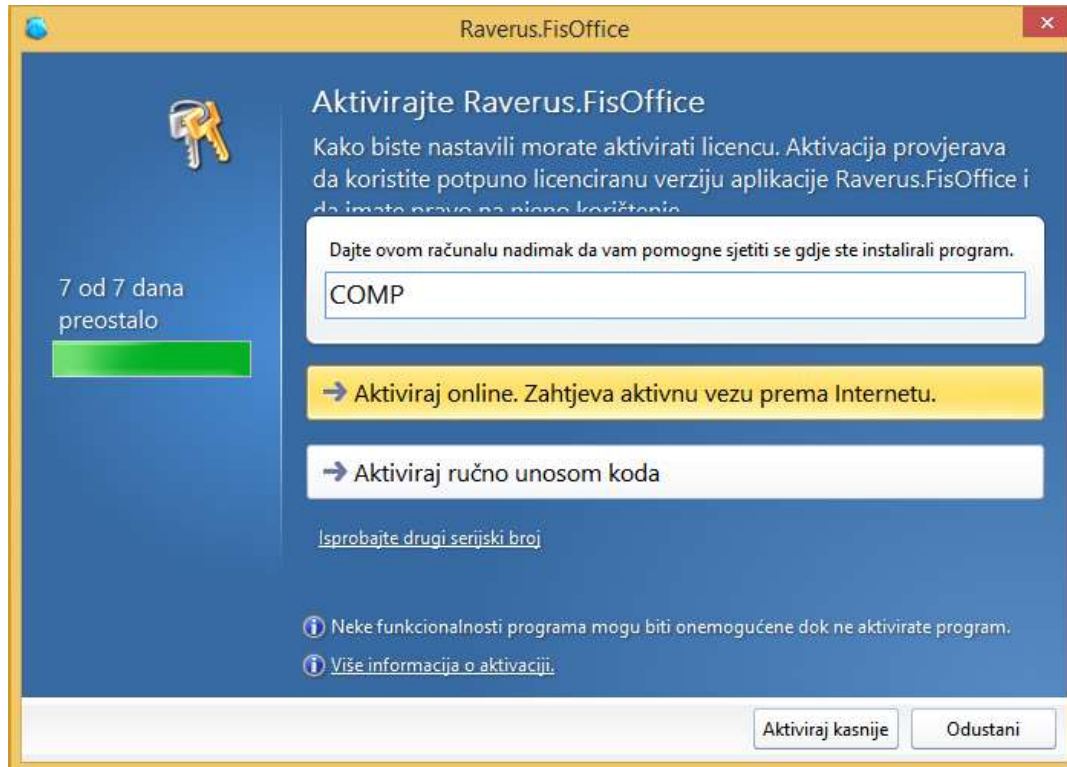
Raverus.FisOffice

Aktivirajte Raverus.FisOffice

Kako biste nastavili morate aktivirati licencu. Aktivacija provjerava da koristite potpuno licenciranu verziju aplikacije Raverus.FisOffice i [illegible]

7 od 7 dana preostalo

Dajte ovom računalu nadimak da vam pomogne sjetiti se gdje ste instalirali program.

COMP

→ Aktiviraj online. Zahtjeva aktivnu vezu prema Internetu.

→ Aktiviraj ručno unosom koda

Isprobajte drugi serijski broj

Neke funkcionalnosti programa mogu biti onemogućene dok ne aktivirate program.

Više informacija o aktivaciji.

Aktiviraj kasnije

Odustani